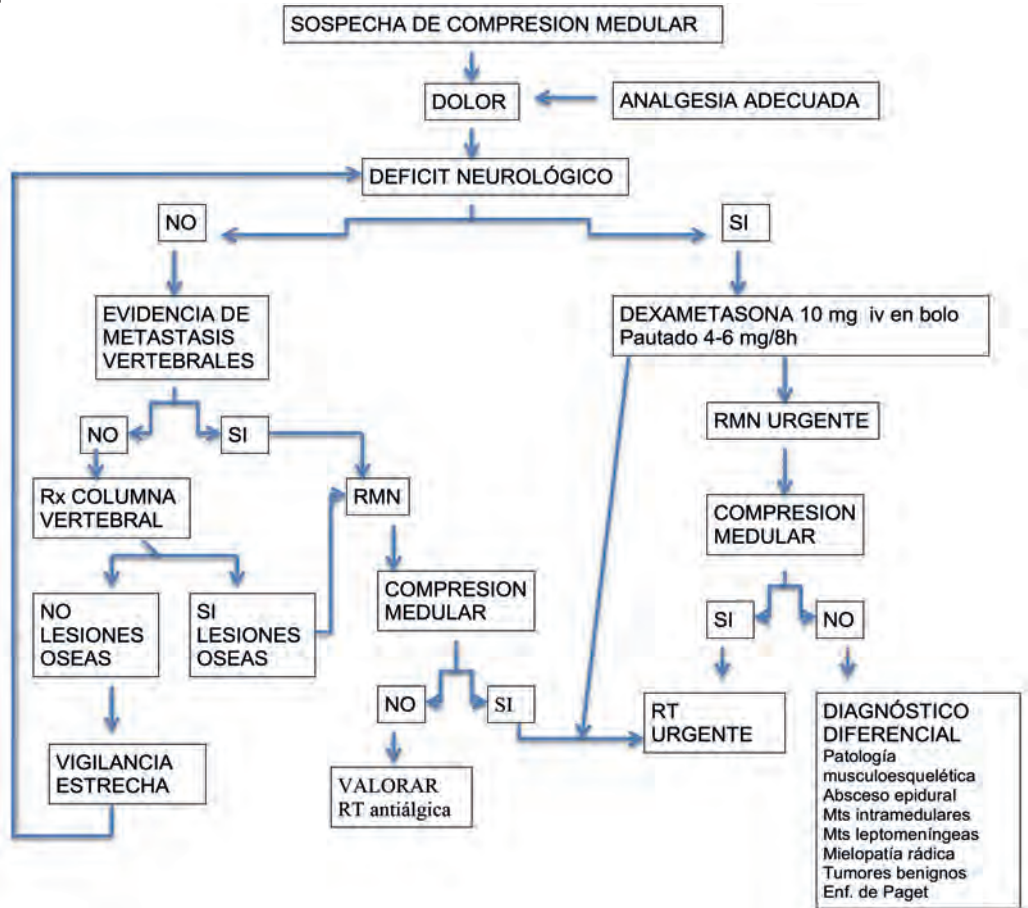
SOSPECHA DE COMPRESION MEDULAR

DOLOR

ANALGESIA ADECUADA

DEFICIT NEUROLÓGICO

NO

SI

EVIDENCIA DE METASTASIS VERTEBRALES

DEXAMETASONA 10 mg iv en bolo
Pautado 4-6 mg/8h

NO

SI

RMN URGENTE

Rx COLUMNA VERTEBRAL

RMN

COMPRESION MEDULAR

NO LESIONES OSEAS

SI LESIONES OSEAS

COMPRESION MEDULAR

SI

NO

NO

SI

RT URGENTE

DIAGNÓSTICO DIFERENCIAL
Patología musculoesquelética
Absceso epidural
Mts intramedulares
Mts leptomeníngeas
Mielopatía rádica
Tumores benignos
Enf. de Paget

VIGILANCIA ESTRECHA

VALORAR RT antiálgica